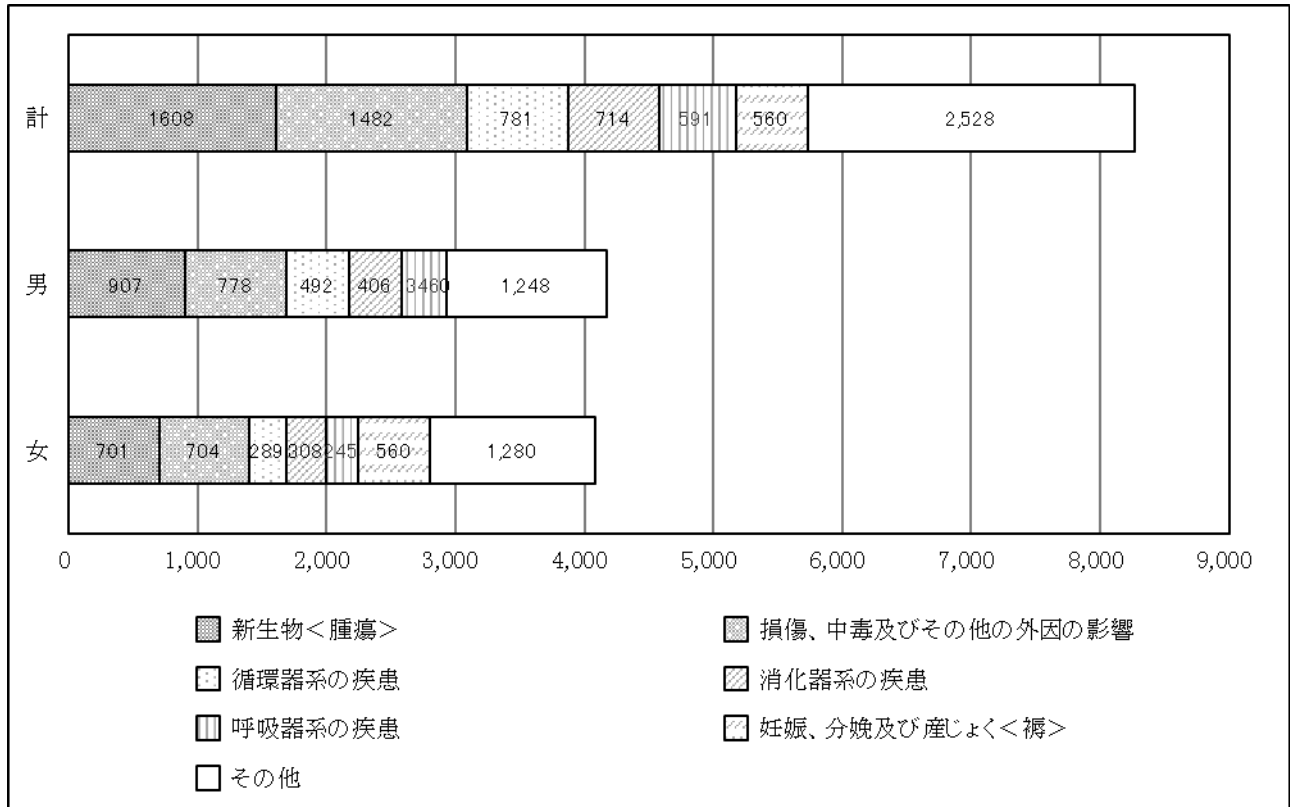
計 1608 1482 781 714 591 560 2,528

男 907 778 492 406 3460 1,248

女 701 704 289 308 245 560 1,280

0 1,000 2,000 3,000 4,000 5,000 6,000 7,000 8,000 9,000

新生物＜腫瘍＞
損傷、中毒及びその他の外因の影響
循環器系の疾患
消化器系の疾患
呼吸器系の疾患
妊娠、分娩及び産じょく＜褥＞
その他